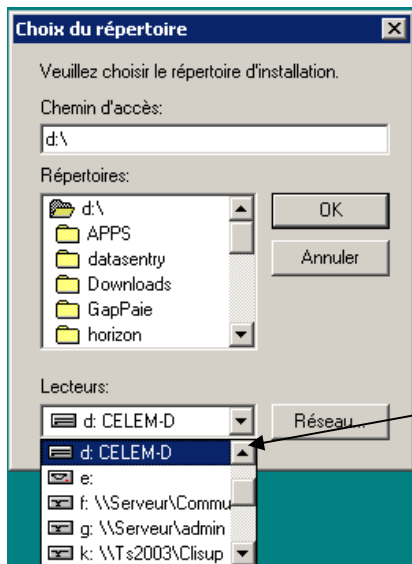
Choix du répertoire

Veuillez choisir le répertoire d'installation.

Chemin d'accès:

d:\

Répertoires:

d:\
APPS
datasentry
Downloads
GapPaie
horizon

OK

Annuler

Lecteurs:

d: CELEM-D

Réseau...

d: CELEM-D
e:
f: \\Serveur\Commu
g: \\Serveur\admin
k: \\Ts2003\Clisup